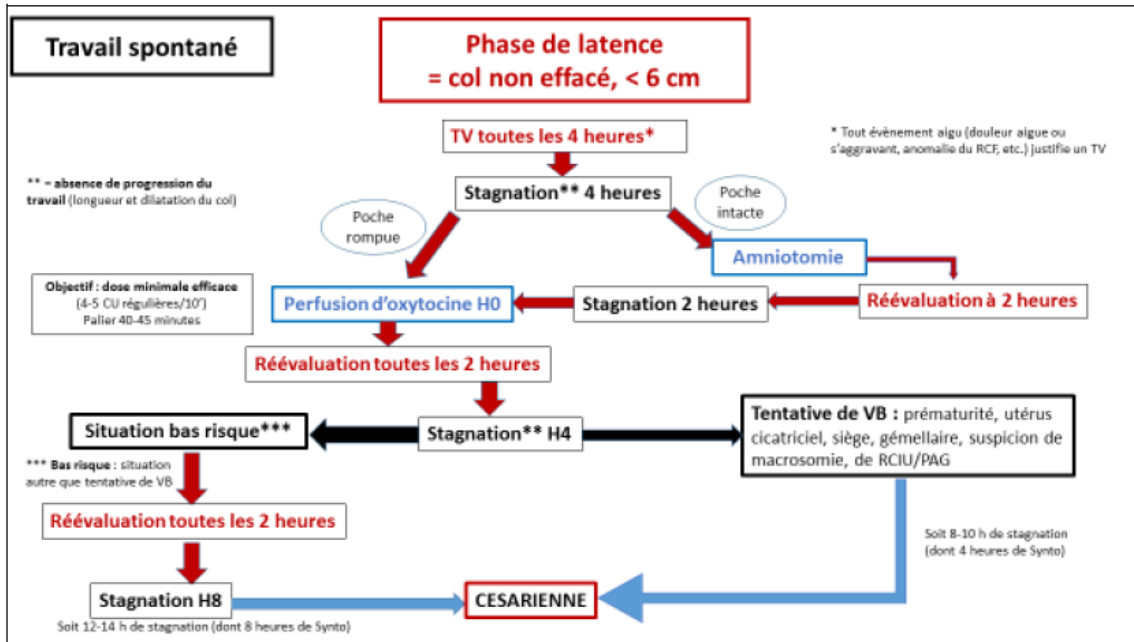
Travail spontané

Phase de latence
= col non effacé, < 6 cm

TV toutes les 4 heures*

* Tout évènement aigu (douleur aigue ou s'aggravant, anomalie du RCF, etc.) justifie un TV

** – absence de progression du travail (longueur et dilatation du col)

Stagnation** 4 heures

Poche intacte

Poche rompue

Amniotomie

Objectif : dose minimale efficace
(4-5 CU régulières/10')
Palier 40-45 minutes

Perfusion d'oxytocine H0

Stagnation 2 heures

Réévaluation à 2 heures

Réévaluation toutes les 2 heures

Situation bas risque***

Stagnation** H4

Tentative de VB : prématurité, utérus cicatriciel, siège, gémellaire, suspicion de macrosomie, de RCIU/PAG

*** Bas risque : situation autre que tentative de VB

Réévaluation toutes les 2 heures

Soit 8-10 h de stagnation (dont 4 heures de Synto)

Stagnation H8

CESARIENNE

Soit 12-14 h de stagnation (dont 8 heures de Synto)